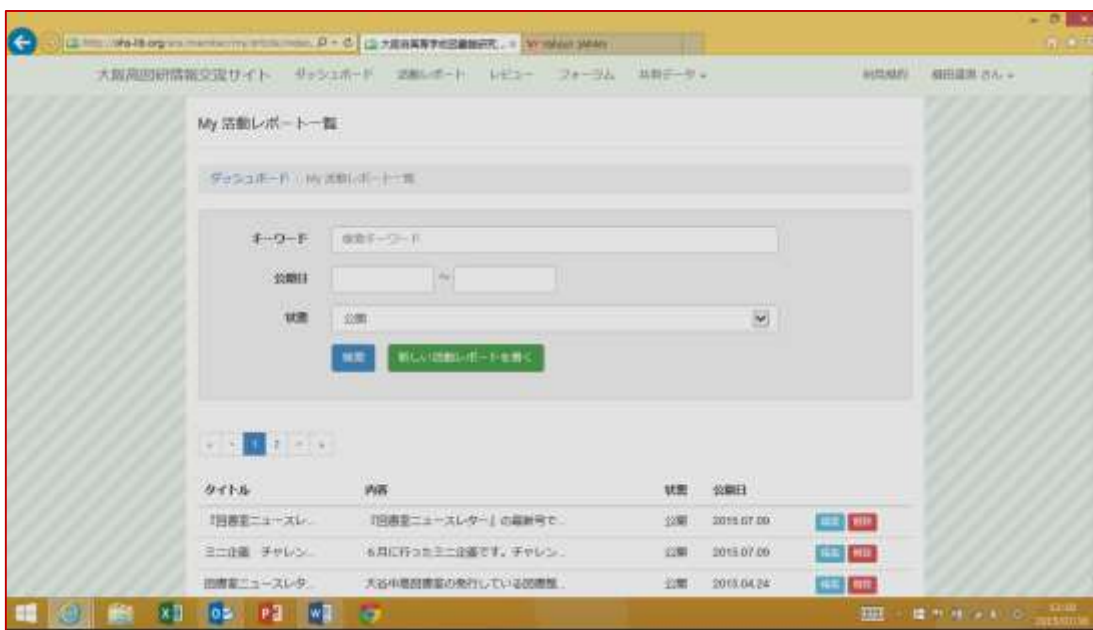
大阪高図研情報交流サイト　ダッシュボード　活動レポート　レビュー　フォーラム　共有データ
利用規約　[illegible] さん

My 活動レポート一覧

ダッシュボード / My 活動レポート一覧

キーワード　検索キーワード
公開日　～
状態　公開
検索　新しい活動レポートを書く

« ‹ 1 2 › »

| タイトル | 内容 | 状態 | 公開日 | |
|---|---|---|---|---|
| 「図書室ニュースレ... | 「図書室ニュースレター」の最新号で... | 公開 | 2015.07.09 | 編集 削除 |
| ミニ企画　チャレン... | 6月に行ったミニ企画です。チャレン... | 公開 | 2015.07.09 | 編集 削除 |
| 図書室ニュースレタ... | 大谷中高図書室の発行している図書館... | 公開 | 2015.04.24 | 編集 削除 |